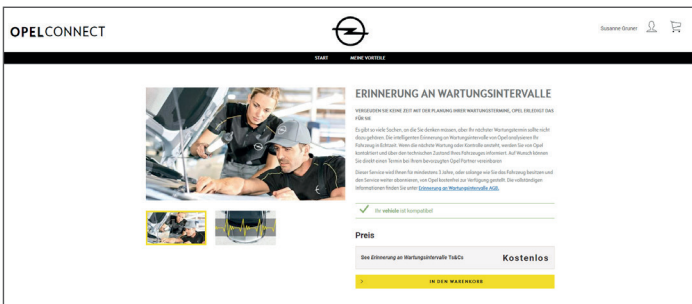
OPELCONNECT

Susanne-Gruner

START MEINE VORTEILE

ERINNERUNG AN WARTUNGSINTERVALLE

VERGEUDEN SIE KEINE ZEIT MIT DER PLANUNG IHRER WARTUNGSTERMINE. OPEL ERLEDIGT DAS FÜR SIE

Es gibt so viele Sachen, an die Sie denken müssen, aber Ihr nächster Wartungstermin sollte nicht dazu gehören. Die intelligenten Erinnerung an Wartungsintervalle von Opel analysieren Ihr Fahrzeug in Echtzeit. Wenn die nächste Wartung oder Kontrolle ansteht, werden Sie von Opel kontaktiert und über den technischen Zustand Ihres Fahrzeuges informiert. Auf Wunsch können Sie direkt einen Termin bei Ihrem bevorzugten Opel Partner vereinbaren.

Dieser Service wird Ihnen für mindestens 3 Jahre, oder solange wie Sie das Fahrzeug besitzen und den Service weiter abonnieren, von Opel kostenfrei zur Verfügung gestellt. Die vollständigen Informationen finden Sie unter Erinnerung an Wartungsintervalle AGB.

Ihr vehicle ist kompatibel

Preis

See Erinnerung an Wartungsintervalle Ts&Cs Kostenlos

IN DEN WARENKORB